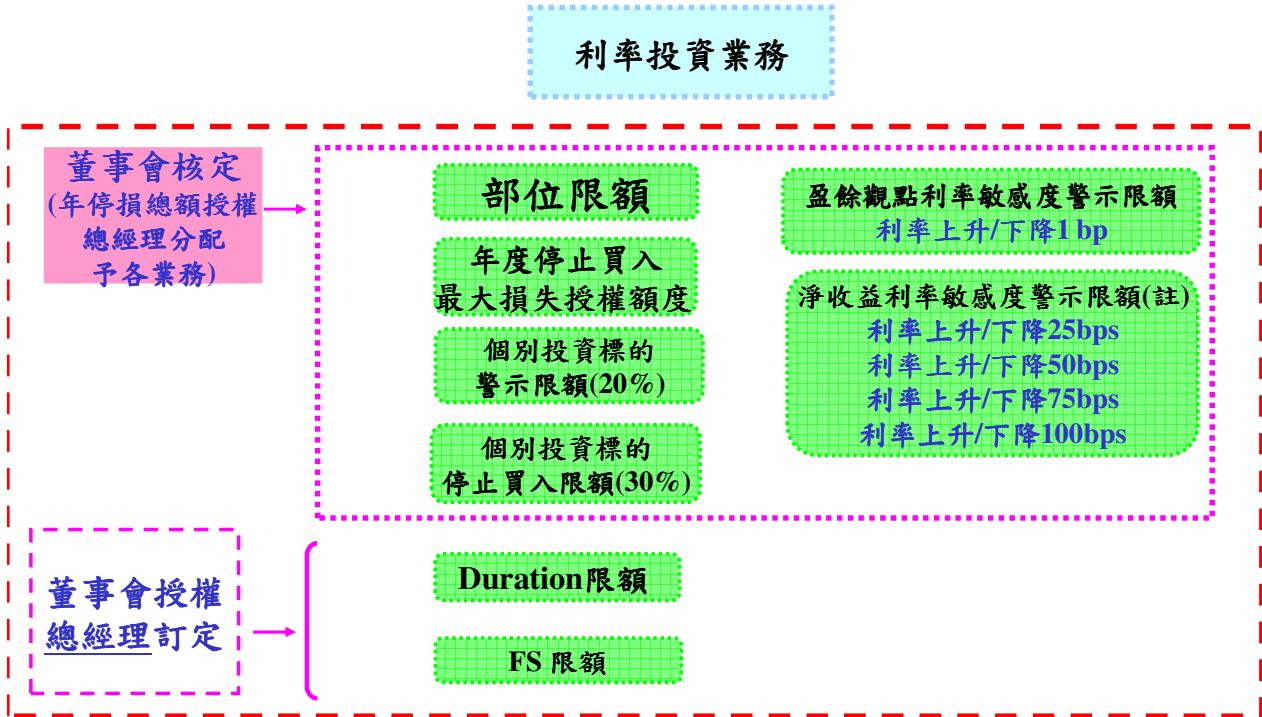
利率投資業務

董事會核定
(年停損總額授權總經理分配予各業務)

部位限額

年度停止買入
最大損失授權額度

個別投資標的
警示限額(20%)

個別投資標的
停止買入限額(30%)

盈餘觀點利率敏感度警示限額
利率上升/下降1 bp

淨收益利率敏感度警示限額(註)
利率上升/下降25bps
利率上升/下降50bps
利率上升/下降75bps
利率上升/下降100bps

董事會授權
總經理訂定

Duration限額

FS 限額